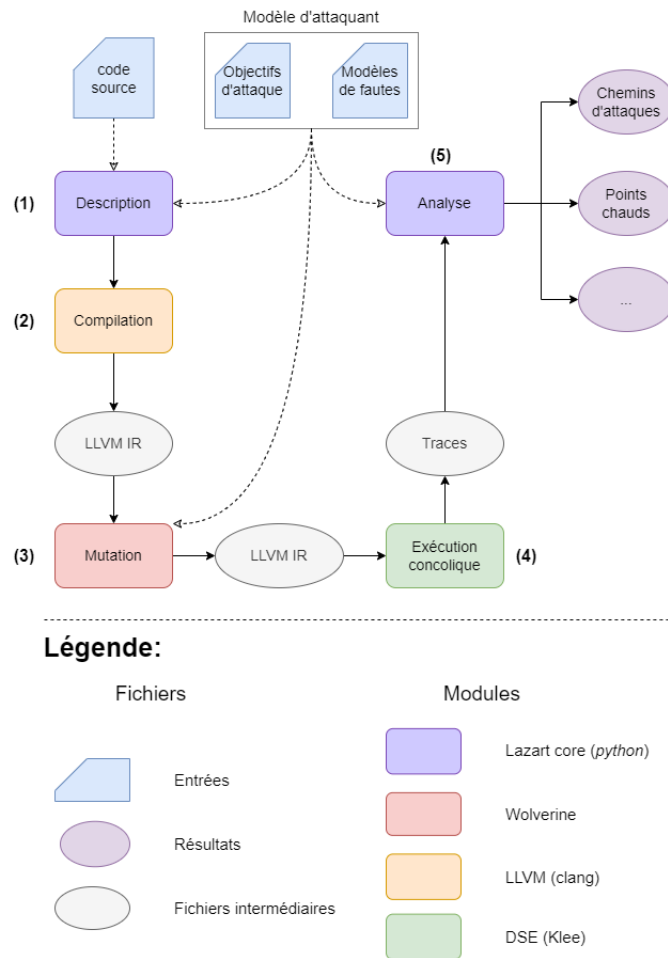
Modèle d'attaquant

code source

Objectifs d'attaque

Modèles de fautes

Chemins d'attaques

(5)

(1)

Description

Analyse

Points chauds

(2)

Compilation

...

LLVM IR

Traces

(3)

Mutation

LLVM IR

Exécution concolique

(4)

Légende:

Fichiers

Modules

Entrées

Résultats

Fichiers intermédiaires

Lazart core (*python*)

Wolverine

LLVM (clang)

DSE (Klee)